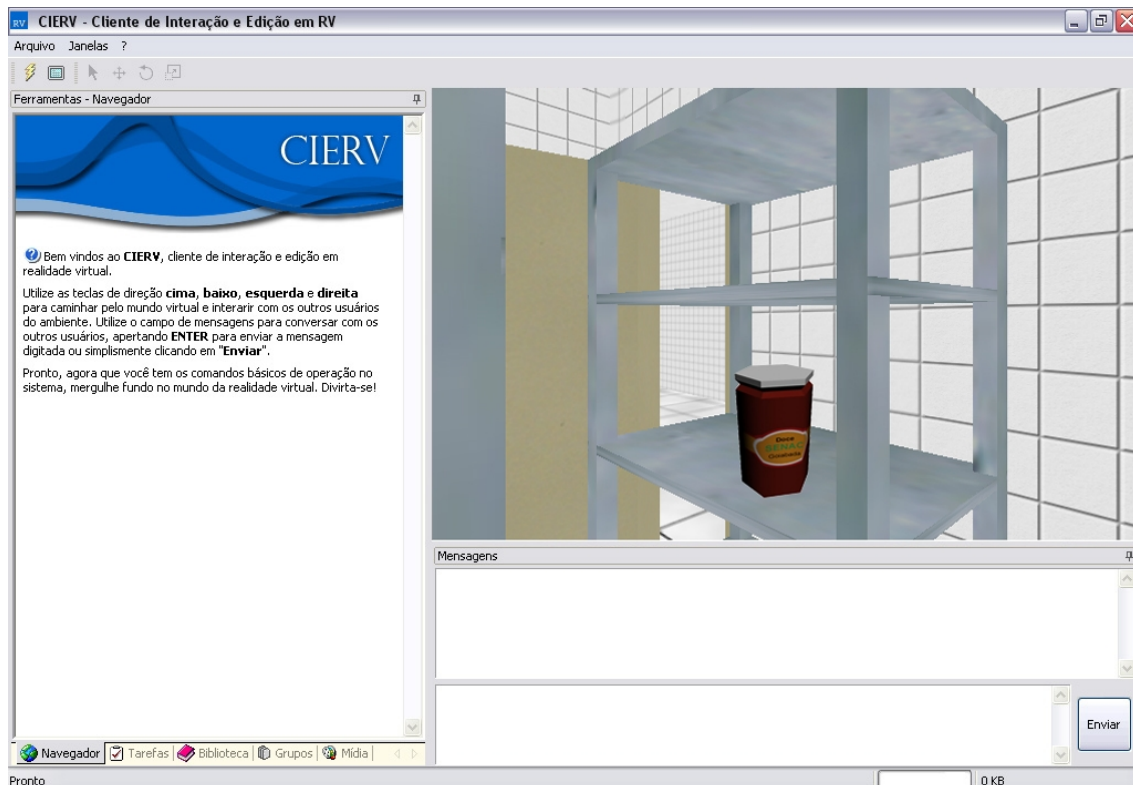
RV CIERV - Cliente de Interação e Edição em RV

Arquivo Janelas ?

Ferramentas - Navegador

CIERV

Bem vindos ao **CIERV**, cliente de interação e edição em realidade virtual.

Utilize as teclas de direção **cima**, **baixo**, **esquerda** e **direita** para caminhar pelo mundo virtual e interarir com os outros usuários do ambiente. Utilize o campo de mensagens para conversar com os outros usuários, apertando **ENTER** para enviar a mensagem digitada ou simplismente clicando em "**Enviar**".

Pronto, agora que você tem os comandos básicos de operação no sistema, mergulhe fundo no mundo da realidade virtual. Divirta-se!

Navegador | Tarefas | Biblioteca | Grupos | Mídia

Doce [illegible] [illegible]

Mensagens

Enviar

Pronto

0 KB